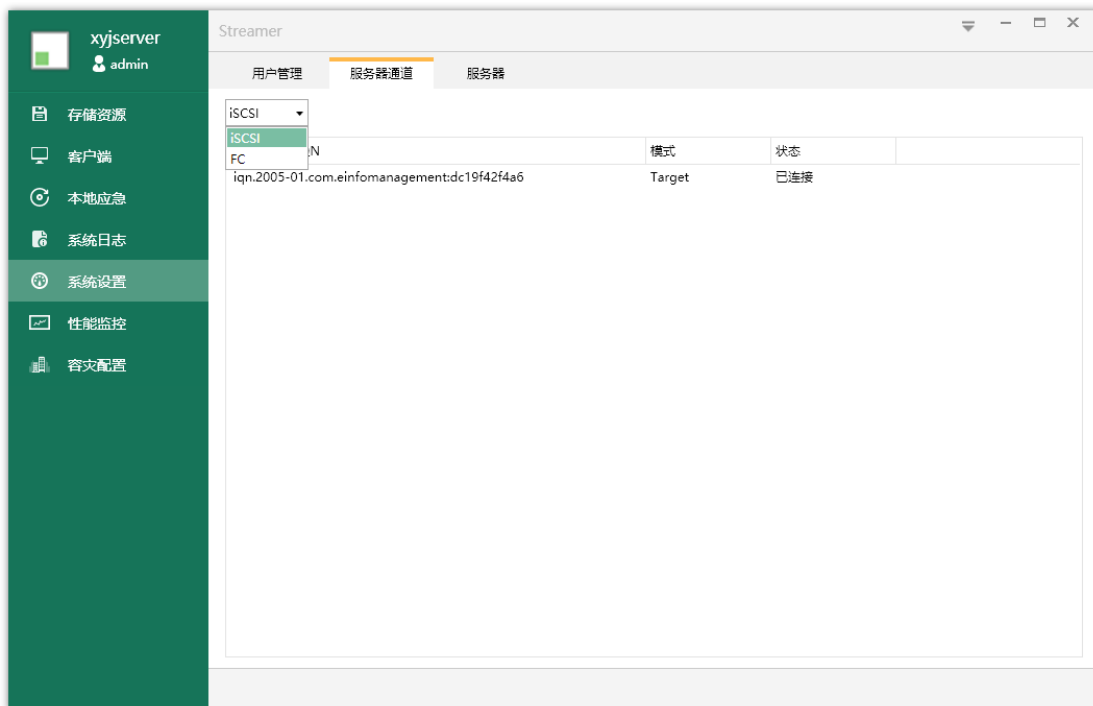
xyjserver
admin

存储资源
客户端
本地应急
系统日志
系统设置
性能监控
容灾配置

Streamer

用户管理
服务器通道
服务器

iSCSI
iSCSI
FC

| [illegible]N | 模式 | 状态 |
|---|---|---|
| iqn.2005-01.com.einfomanagement:dc19f42f4a6 | Target | 已连接 |